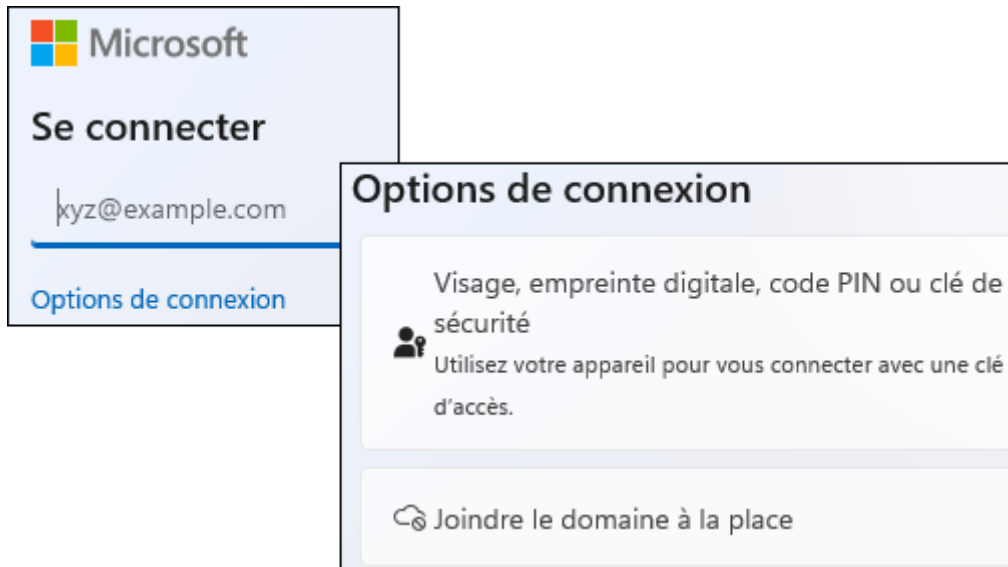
Microsoft

Se connecter

xyz@example.com

Options de connexion

Options de connexion

Visage, empreinte digitale, code PIN ou clé de sécurité

Utilisez votre appareil pour vous connecter avec une clé d'accès.

Joindre le domaine à la place